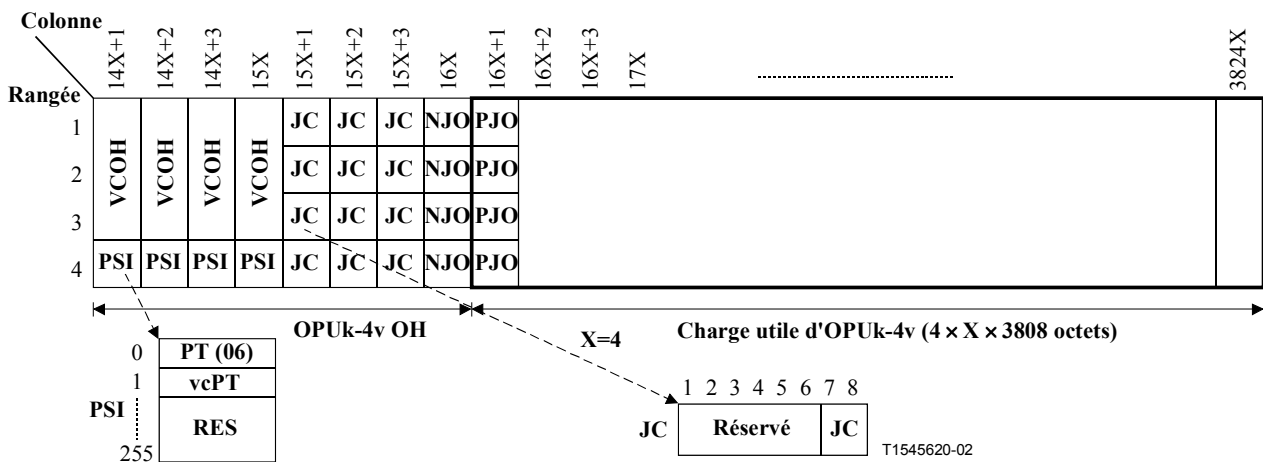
Colonne

14X+1 14X+2 14X+3 15X 15X+1 15X+2 15X+3 16X 16X+1 16X+2 16X+3 17X 3824X

Rangée

| | 14X+1 | 14X+2 | 14X+3 | 15X | 15X+1 | 15X+2 | 15X+3 | 16X | 16X+1 |
|---|---|---|---|---|---|---|---|---|---|
| 1 | VCOH | VCOH | VCOH | VCOH | JC | JC | JC | NJO | PJO |
| 2 | | | | | JC | JC | JC | NJO | PJO |
| 3 | | | | | JC | JC | JC | NJO | PJO |
| 4 | PSI | PSI | PSI | PSI | JC | JC | JC | NJO | PJO |

OPUk-4v OH

X=4

Charge utile d'OPUk-4v ($4 \times X \times 3808$ octets)

PSI
0 PT (06)
1 vcPT
RES
255

1 2 3 4 5 6 7 8
JC Réservé JC

T1545620-02